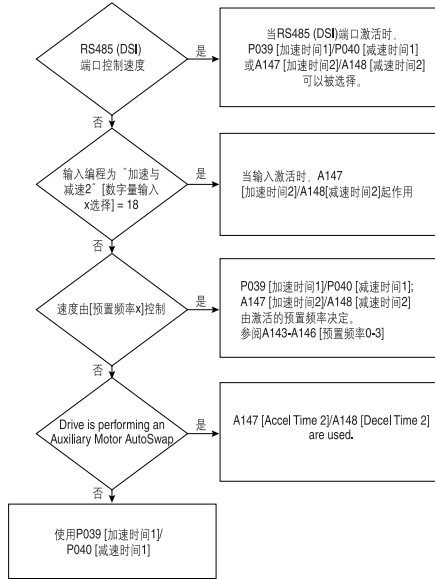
RS485 (DSI) 端口控制速度

是

当RS485 (DSI)端口激活时，P039 [加速时间1]/P040 [减速时间1] 或A147 [加速时间2]/A148 [减速时间2] 可以被选择。

否

输入编程为"加速与减速2"[数字量输入x选择] = 18

是

当输入激活时，A147 [加速时间2]/A148[减速时间2]起作用

否

速度由[预置频率x]控制

是

P039 [加速时间1]/P040 [减速时间1]; A147 [加速时间2]/A148 [减速时间2] 由激活的预置频率决定。参阅A143-A146 [预置频率0-3]

否

Drive is performing an Auxiliary Motor AutoSwap

是

A147 [Accel Time 2]/A148 [Decel Time 2] are used.

否

使用P039 [加速时间1]/P040 [减速时间1]